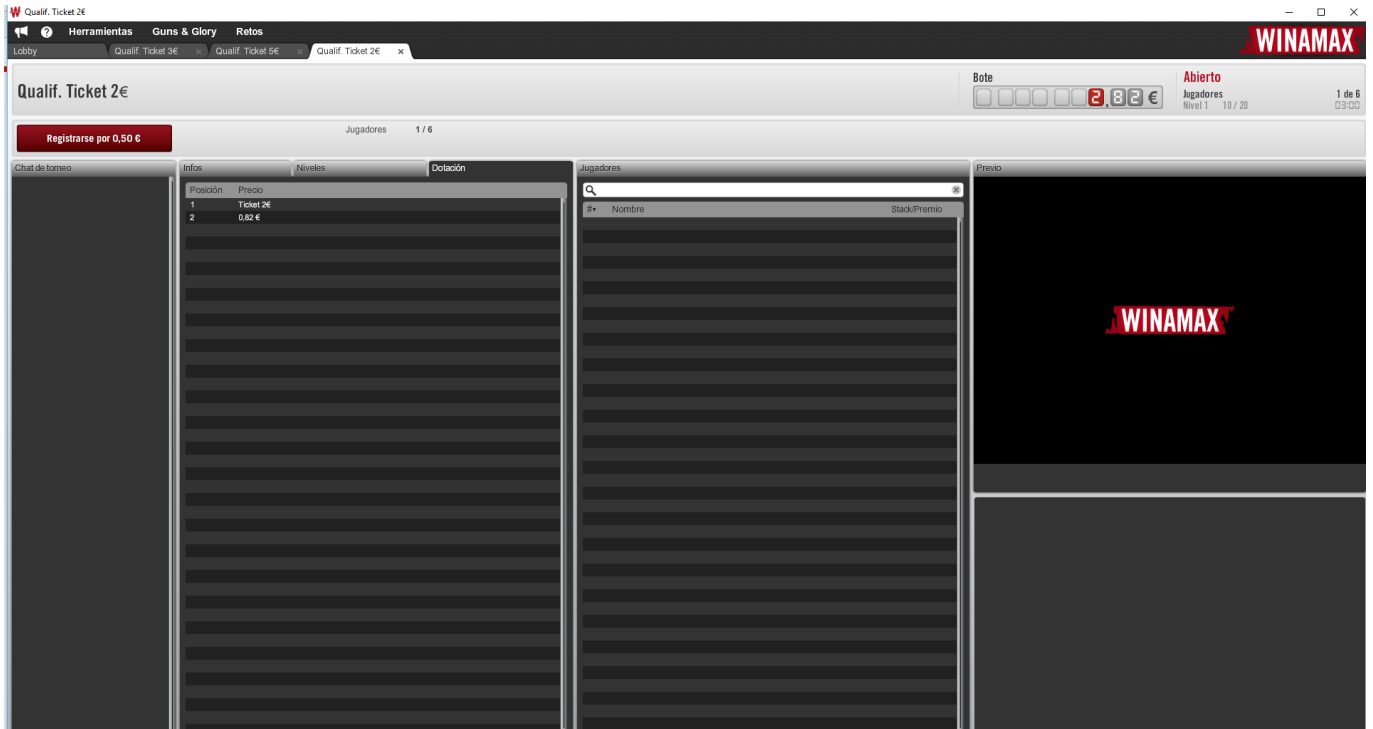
Qualif. Ticket 2€

Herramientas Guns & Glory Retos

WINAMAX

Lobby | Qualif. Ticket 3€ × | Qualif. Ticket 5€ × | Qualif. Ticket 2€ ×

Qualif. Ticket 2€

Bote
2,82 €

Abierto
Jugadores 1 de 6
Nivel 1 10 / 20 03:00

Registrarse por 0,50 €

Jugadores 1 / 6

Chat de torneo

Infos | Niveles | Dotación

| Posición | Precio |
|---|---|
| 1 | Ticket 2€ |
| 2 | 0,82 € |

Jugadores

#▾ Nombre Stack/Premio

Previo

WINAMAX